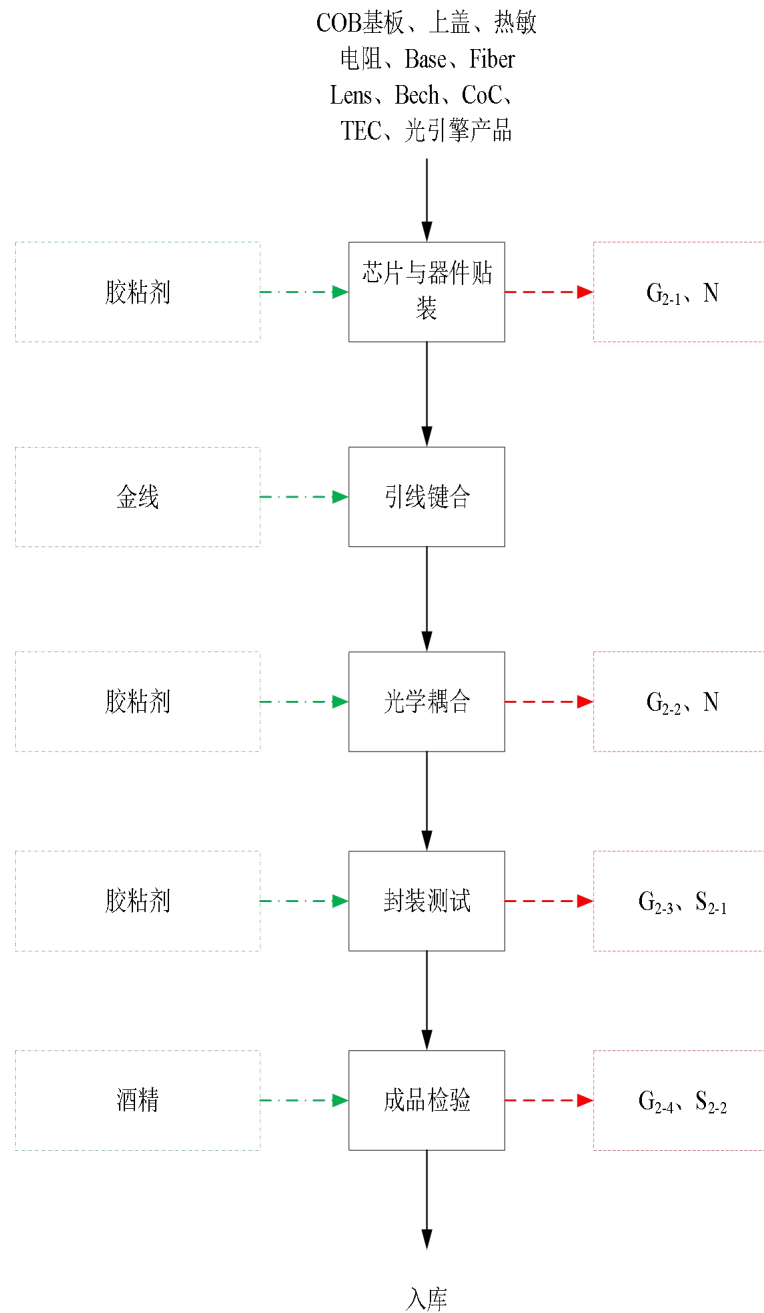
COB基板、上盖、热敏电阻、Base、Fiber Lens、Bech、CoC、TEC、光引擎产品

胶粘剂

芯片与器件贴装

$G_{2-1}$、N

金线

引线键合

胶粘剂

光学耦合

$G_{2-2}$、N

胶粘剂

封装测试

$G_{2-3}$、$S_{2-1}$

酒精

成品检验

$G_{2-4}$、$S_{2-2}$

入库